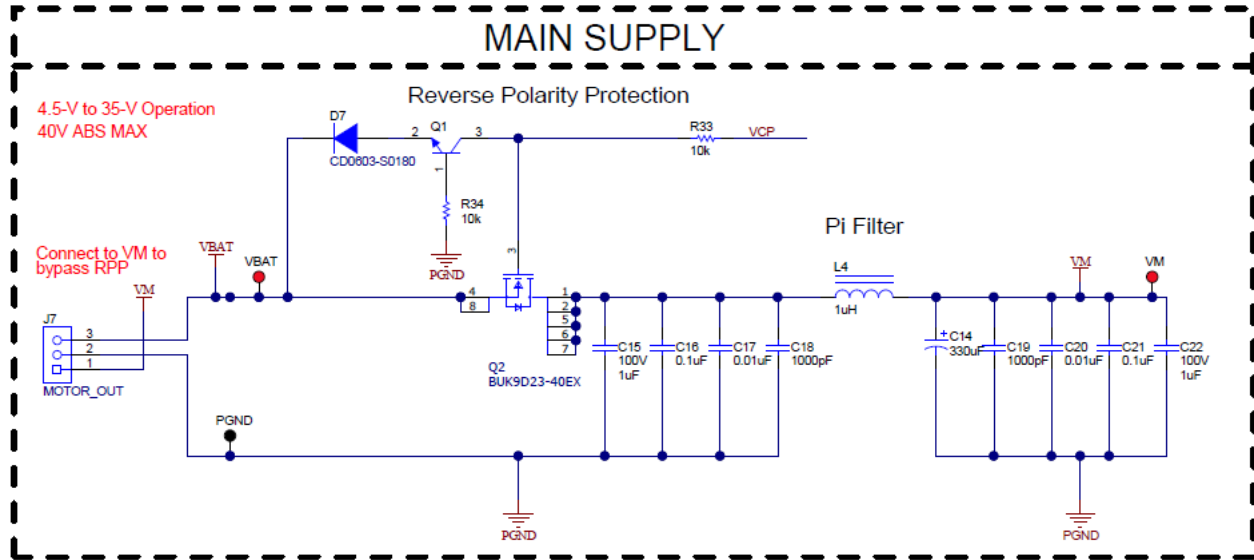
MAIN SUPPLY

4.5-V to 35-V Operation
40V ABS MAX

Reverse Polarity Protection

D7
CD0603-S0180

2 Q1 3
1

R33
10k
VCP

R34
10k

PGND

Connect to VM to bypass RPP

VBAT
VBAT

VM

J7
3
2
1
MOTOR_OUT

3
4
8

1
2
5
6
7

Q2
BUK9D23-40EX

C15
100V
1uF

C16
0.1uF

C17
0.01uF

C18
1000pF

Pi Filter

L4
1uH

VM
VM

C14
330uF

C19
1000pF

C20
0.01uF

C21
0.1uF

C22
100V
1uF

PGND

PGND

PGND